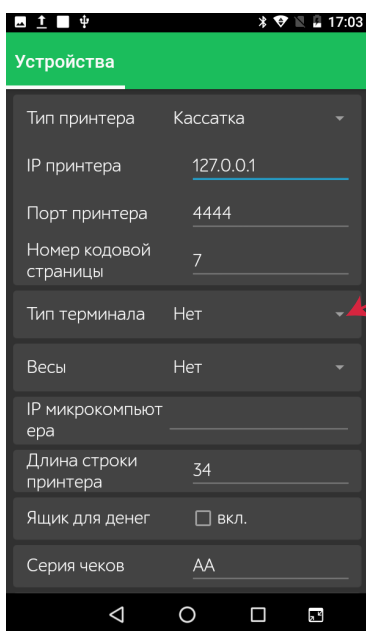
17:03

Устройства

Тип принтера Кассатка

IP принтера 127.0.0.1

Порт принтера 4444

Номер кодовой страницы 7

Тип терминала Нет

Весы Нет

IP микрокомпьютера

Длина строки принтера 34

Ящик для денег вкл.

Серия чеков АА